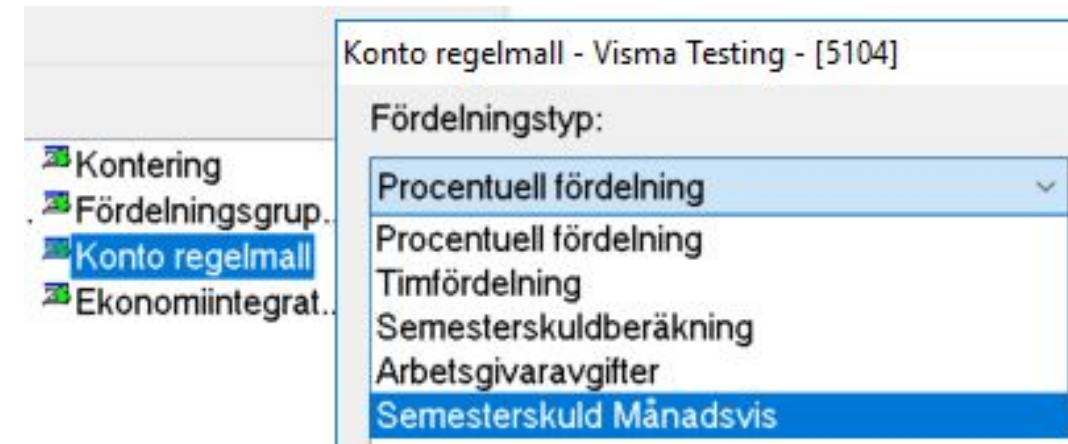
Kontering
Fördelningsgrup...
Konto regelmall
Ekonomiintegrat...

Konto regelmall - Visma Testing - [5104]

Fördelningstyp:

Procentuell fördelning

Procentuell fördelning
Timfördelning
Semesterskuldberäkning
Arbetsgivaravgifter
Semesterskuld Månadsvis